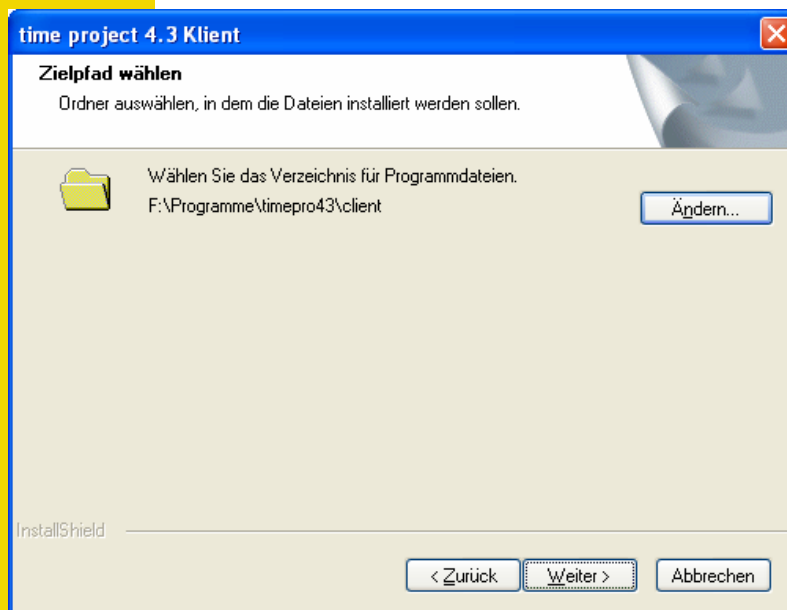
time project 4.3 Klient

Zielpfad wählen

Ordner auswählen, in dem die Dateien installiert werden sollen.

Wählen Sie das Verzeichnis für Programmdateien.
F:\Programme\timepro43\client

Ändern...

InstallShield

< Zurück

Weiter >

Abbrechen